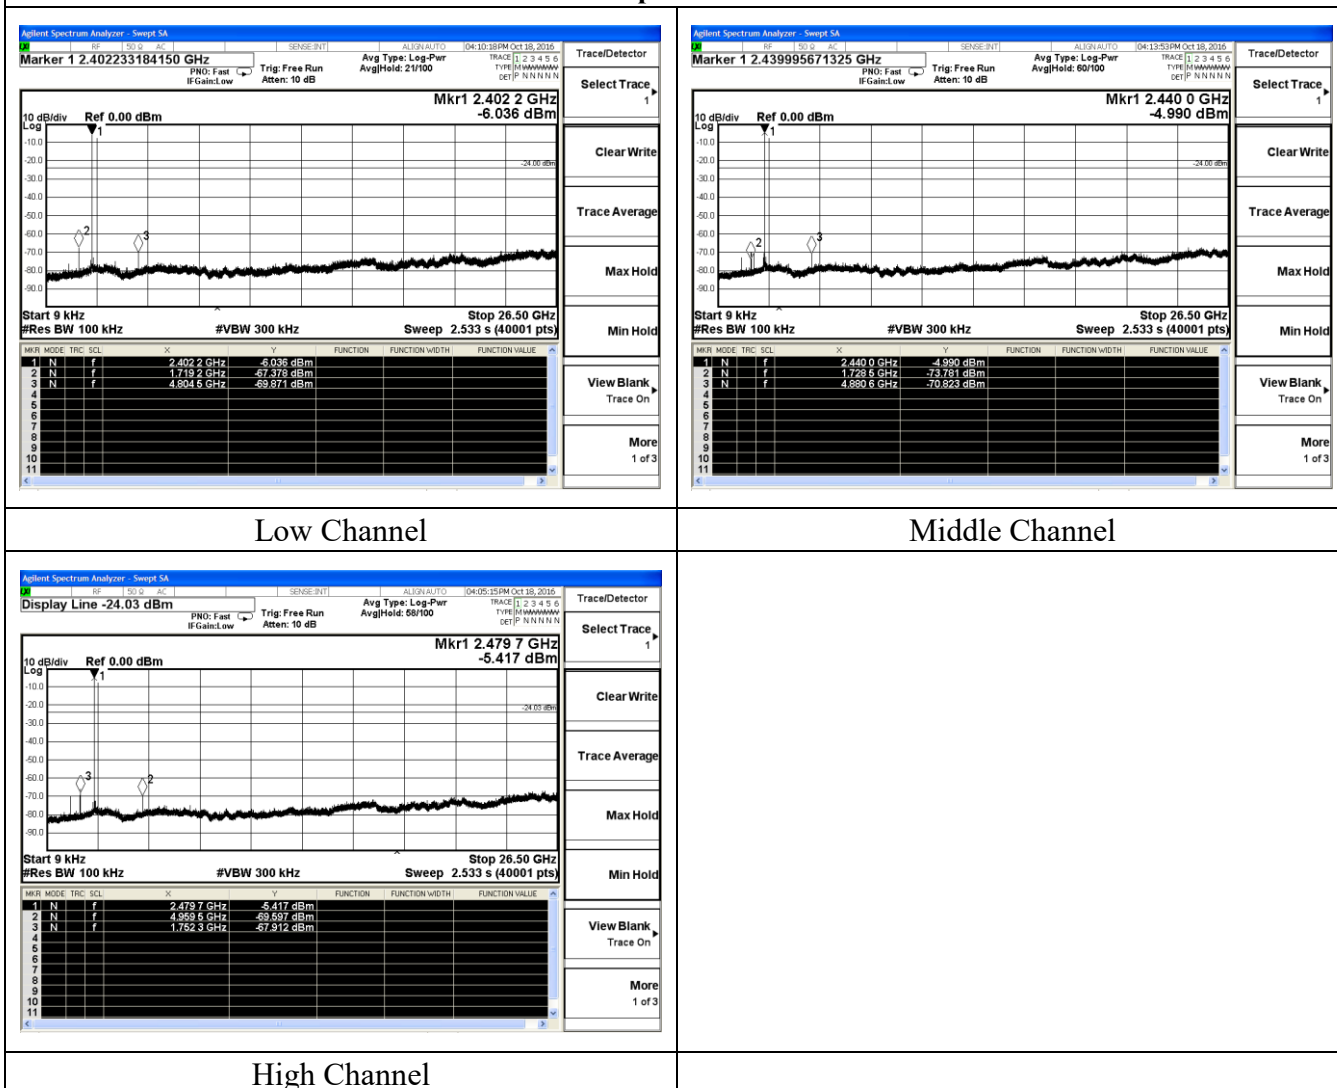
Agilent Spectrum Analyzer - Swept SA
RF | 50 Ω AC | SENSE:INT | ALIGN AUTO | 04:10:18PM Oct 18, 2016
Marker 1 2.402233184150 GHz
PNO: Fast IFGain:Low | Trig: Free Run Atten: 10 dB | Avg Type: Log-Pwr Avg|Hold: 21/100 | TRACE 1 2 3 4 5 6 TYPE M WWWWW DET P N N N N N
Mkr1 2.402 2 GHz
-6.036 dBm
10 dB/div Ref 0.00 dBm
Log
-10.0 -20.0 -30.0 -40.0 -50.0 -60.0 -70.0 -80.0 -90.0
-24.00 dBm
Start 9 kHz | Stop 26.50 GHz
#Res BW 100 kHz | #VBW 300 kHz | Sweep 2.533 s (40001 pts)

| MKR | MODE | TRC | SCL | X | Y | FUNCTION | FUNCTION WIDTH | FUNCTION VALUE |
|---|---|---|---|---|---|---|---|---|
| 1 | N | | f | 2.402 2 GHz | -6.036 dBm | | | |
| 2 | N | | f | 1.719 2 GHz | -67.378 dBm | | | |
| 3 | N | | f | 4.804 5 GHz | -69.871 dBm | | | |
| 4 | | | | | | | | |
| 5 | | | | | | | | |
| 6 | | | | | | | | |
| 7 | | | | | | | | |
| 8 | | | | | | | | |
| 9 | | | | | | | | |
| 10 | | | | | | | | |
| 11 | | | | | | | | |

Trace/Detector
Select Trace 1
Clear Write
Trace Average
Max Hold
Min Hold
View Blank Trace On
More 1 of 3

Agilent Spectrum Analyzer - Swept SA
RF | 50 Ω AC | SENSE:INT | ALIGN AUTO | 04:13:53PM Oct 18, 2016
Marker 1 2.439995671325 GHz
PNO: Fast IFGain:Low | Trig: Free Run Atten: 10 dB | Avg Type: Log-Pwr Avg|Hold: 60/100 | TRACE 1 2 3 4 5 6 TYPE M WWWWW DET P N N N N N
Mkr1 2.440 0 GHz
-4.990 dBm
10 dB/div Ref 0.00 dBm
Log
-10.0 -20.0 -30.0 -40.0 -50.0 -60.0 -70.0 -80.0 -90.0
-24.00 dBm
Start 9 kHz | Stop 26.50 GHz
#Res BW 100 kHz | #VBW 300 kHz | Sweep 2.533 s (40001 pts)

| MKR | MODE | TRC | SCL | X | Y | FUNCTION | FUNCTION WIDTH | FUNCTION VALUE |
|---|---|---|---|---|---|---|---|---|
| 1 | N | | f | 2.440 0 GHz | -4.990 dBm | | | |
| 2 | N | | f | 1.728 5 GHz | -73.781 dBm | | | |
| 3 | N | | f | 4.880 6 GHz | -70.823 dBm | | | |
| 4 | | | | | | | | |
| 5 | | | | | | | | |
| 6 | | | | | | | | |
| 7 | | | | | | | | |
| 8 | | | | | | | | |
| 9 | | | | | | | | |
| 10 | | | | | | | | |
| 11 | | | | | | | | |

Trace/Detector
Select Trace 1
Clear Write
Trace Average
Max Hold
Min Hold
View Blank Trace On
More 1 of 3

Low Channel

Middle Channel

Agilent Spectrum Analyzer - Swept SA
RF | 50 Ω AC | SENSE:INT | ALIGN AUTO | 04:05:15PM Oct 18, 2016
Display Line -24.03 dBm
PNO: Fast IFGain:Low | Trig: Free Run Atten: 10 dB | Avg Type: Log-Pwr Avg|Hold: 58/100 | TRACE 1 2 3 4 5 6 TYPE M WWWWW DET P N N N N N
Mkr1 2.479 7 GHz
-5.417 dBm
10 dB/div Ref 0.00 dBm
Log
-10.0 -20.0 -30.0 -40.0 -50.0 -60.0 -70.0 -80.0 -90.0
-24.03 dBm
Start 9 kHz | Stop 26.50 GHz
#Res BW 100 kHz | #VBW 300 kHz | Sweep 2.533 s (40001 pts)

| MKR | MODE | TRC | SCL | X | Y | FUNCTION | FUNCTION WIDTH | FUNCTION VALUE |
|---|---|---|---|---|---|---|---|---|
| 1 | N | | f | 2.479 7 GHz | -5.417 dBm | | | |
| 2 | N | | f | 4.959 5 GHz | -69.597 dBm | | | |
| 3 | N | | f | 1.752 3 GHz | -67.912 dBm | | | |
| 4 | | | | | | | | |
| 5 | | | | | | | | |
| 6 | | | | | | | | |
| 7 | | | | | | | | |
| 8 | | | | | | | | |
| 9 | | | | | | | | |
| 10 | | | | | | | | |
| 11 | | | | | | | | |

Trace/Detector
Select Trace 1
Clear Write
Trace Average
Max Hold
Min Hold
View Blank Trace On
More 1 of 3

High Channel